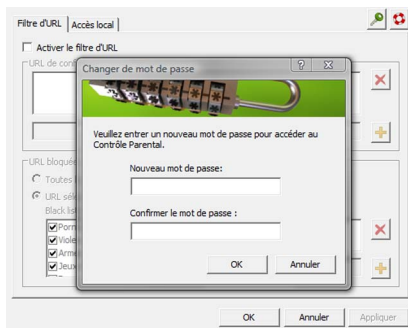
Filtre d'URL | Accès local

Activer le filtre d'URL

URL de con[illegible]

URL bloqué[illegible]

Toutes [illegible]

URL sél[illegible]

Black lis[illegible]

Porn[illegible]

Viole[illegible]

Arme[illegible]

Jeux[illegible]

Changer de mot de passe

?

Veuillez entrer un nouveau mot de passe pour accéder au Contrôle Parental.

Nouveau mot de passe:

Confirmer le mot de passe :

OK

Annuler

OK

Annuler

Appliquer